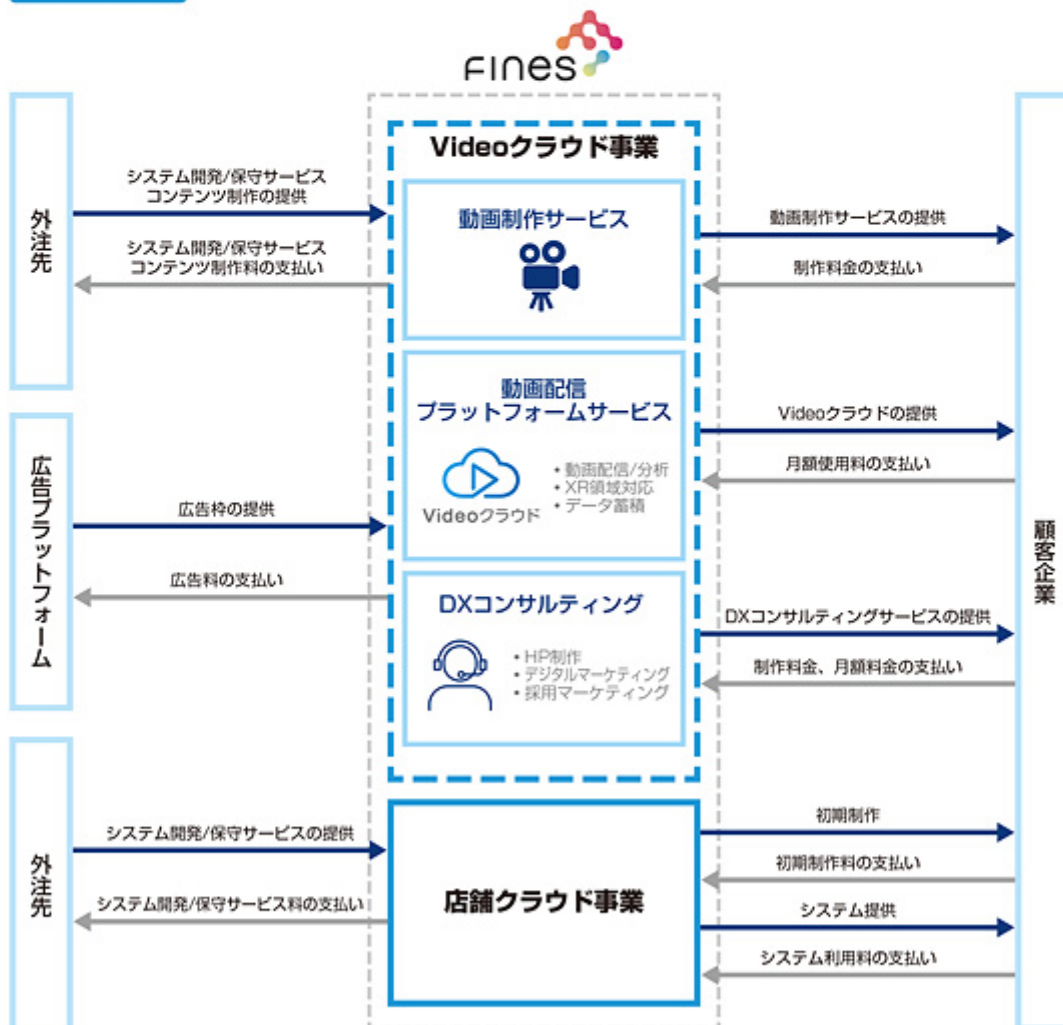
FINES

外注先

システム開発/保守サービス
コンテンツ制作の提供

システム開発/保守サービス
コンテンツ制作料の支払い

広告プラットフォーム

広告枠の提供

広告料の支払い

外注先

システム開発/保守サービスの提供

システム開発/保守サービス料の支払い

Videoクラウド事業

動画制作サービス

動画配信
プラットフォームサービス

Videoクラウド

• 動画配信/分析
• XR領域対応
• データ蓄積

DXコンサルティング

• HP制作
• デジタルマーケティング
• 採用マーケティング

店舗クラウド事業

動画制作サービスの提供

制作料金の支払い

Videoクラウドの提供

月額使用料の支払い

DXコンサルティングサービスの提供

制作料金、月額料金の支払い

初期制作

初期制作料の支払い

システム提供

システム利用料の支払い

顧客企業